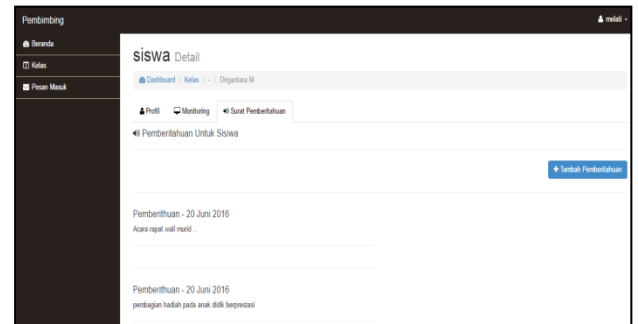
Pembimbing

melati

Beranda

Kelas

Pesan Masuk

siswa Detail

Dashboard / Kelas / - / Dirgantara M

Profil

Monitoring

Surat Pemberitahuan

Pemberitahuan Untuk Sisiwa

+ Tambah Pemberitahuan

Pemberithuan - 20 Juni 2016

Acara rapat wali murid .

Pemberithuan - 20 Juni 2016

pembagian hadiah pada anak didik berprestasi